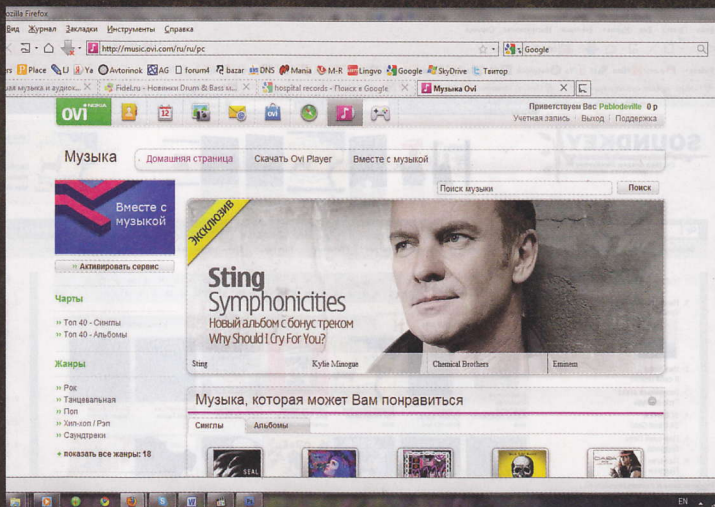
ozilla Firefox
Вид Журнал Закладки Инструменты Справка
http://music.ovi.com/ru/ru/pc
Google
rs Place LI Ya Avtorinok AG forum4 bazar DNS Mania M-R Lingvo Google SkyDrive Твитор
ая музыка и аудиок... × Fidel.ru - Новинки Drum & Bass м... × hospital records - Поиск в Google × Музыка Ovi ×
ovi NOKIA
Приветствуем Вас Pablodeville 0 р
Учетная запись | Выход | Поддержка
Музыка
Домашняя страница
Скачать Ovi Player
Вместе с музыкой
Поиск музыки
Поиск
Вместе с музыкой
» Активировать сервис
Чарты
» Топ 40 - Синглы
» Топ 40 - Альбомы
Жанры
» Рок
» Танцевальная
» Поп
» Хип-хоп / Рэп
» Саундтреки
+ показать все жанры: 18
ЭКСКЛЮЗИВ
Sting
Symphonicities
Новый альбом с бонус треком
Why Should I Cry For You?
Sting
Kylie Minogue
Chemical Brothers
Eminem
Музыка, которая может Вам понравиться
Синглы
Альбомы
SEAL
EN